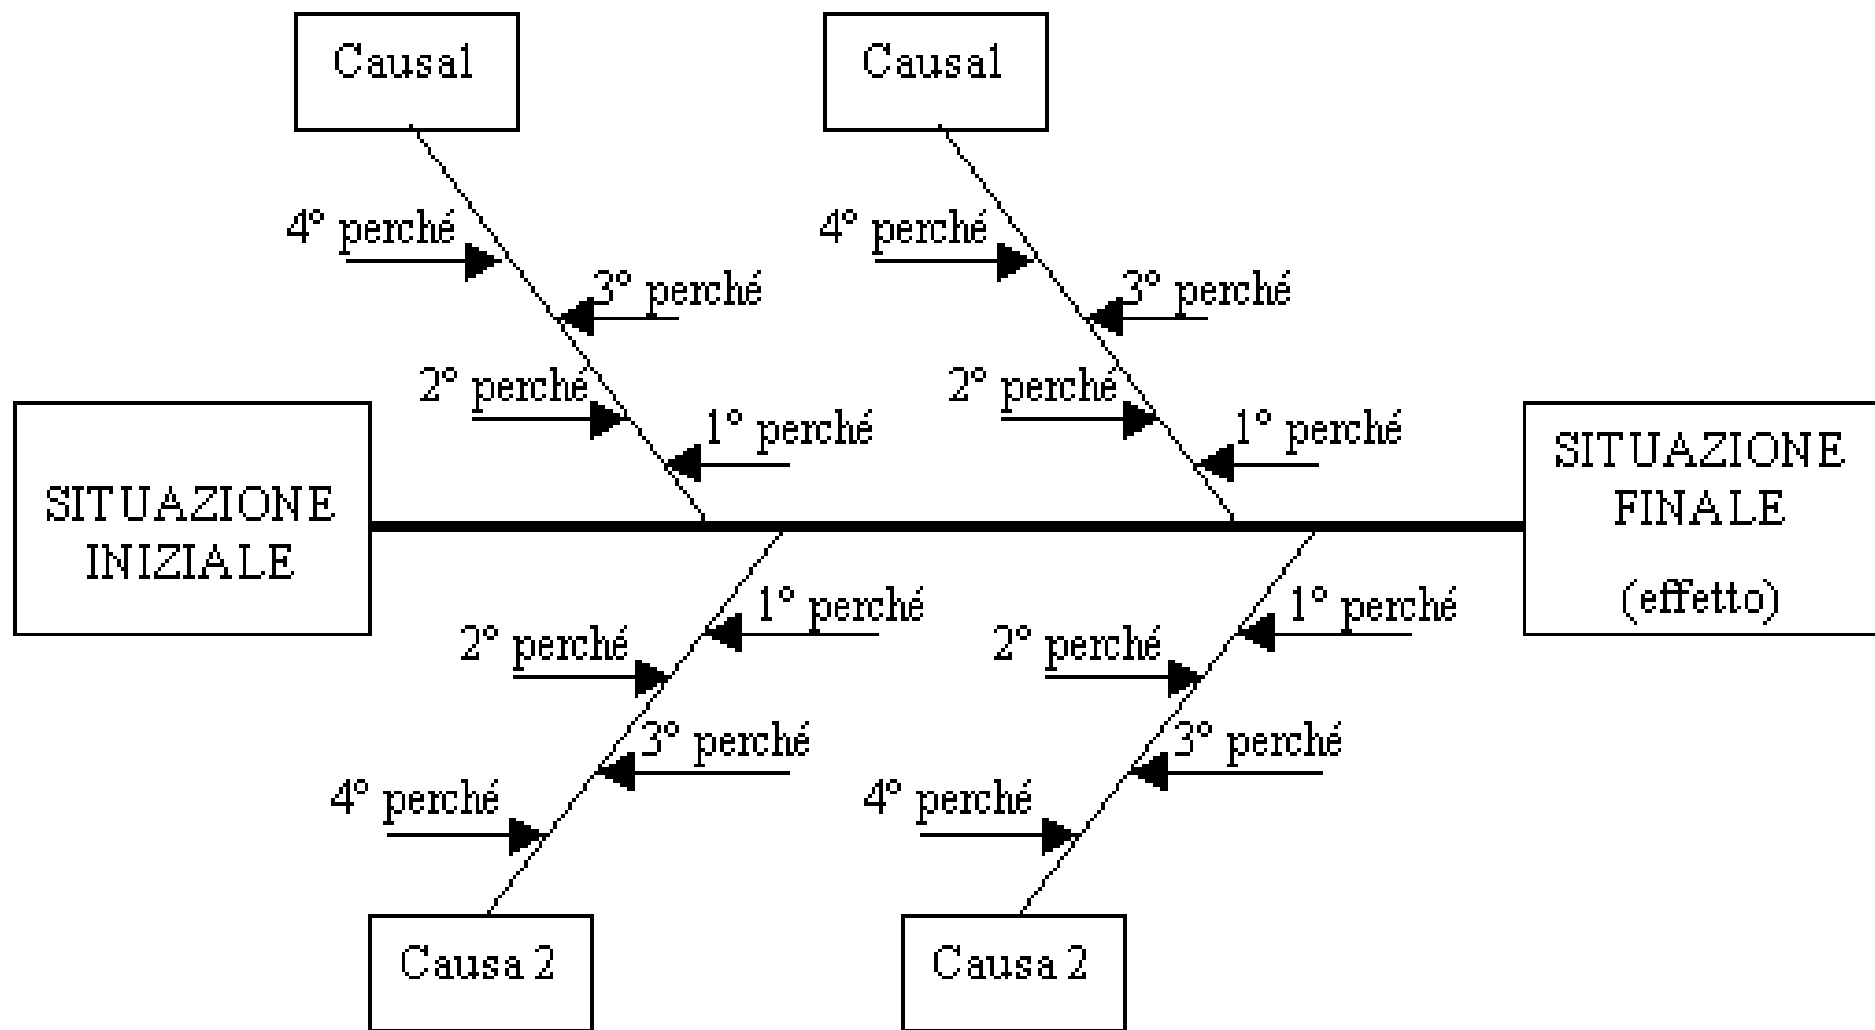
Causa1

Causa1

4° perché

3° perché

2° perché

1° perché

4° perché

3° perché

2° perché

1° perché

SITUAZIONE INIZIALE

SITUAZIONE FINALE (effetto)

1° perché

2° perché

3° perché

4° perché

1° perché

2° perché

3° perché

4° perché

Causa 2

Causa 2